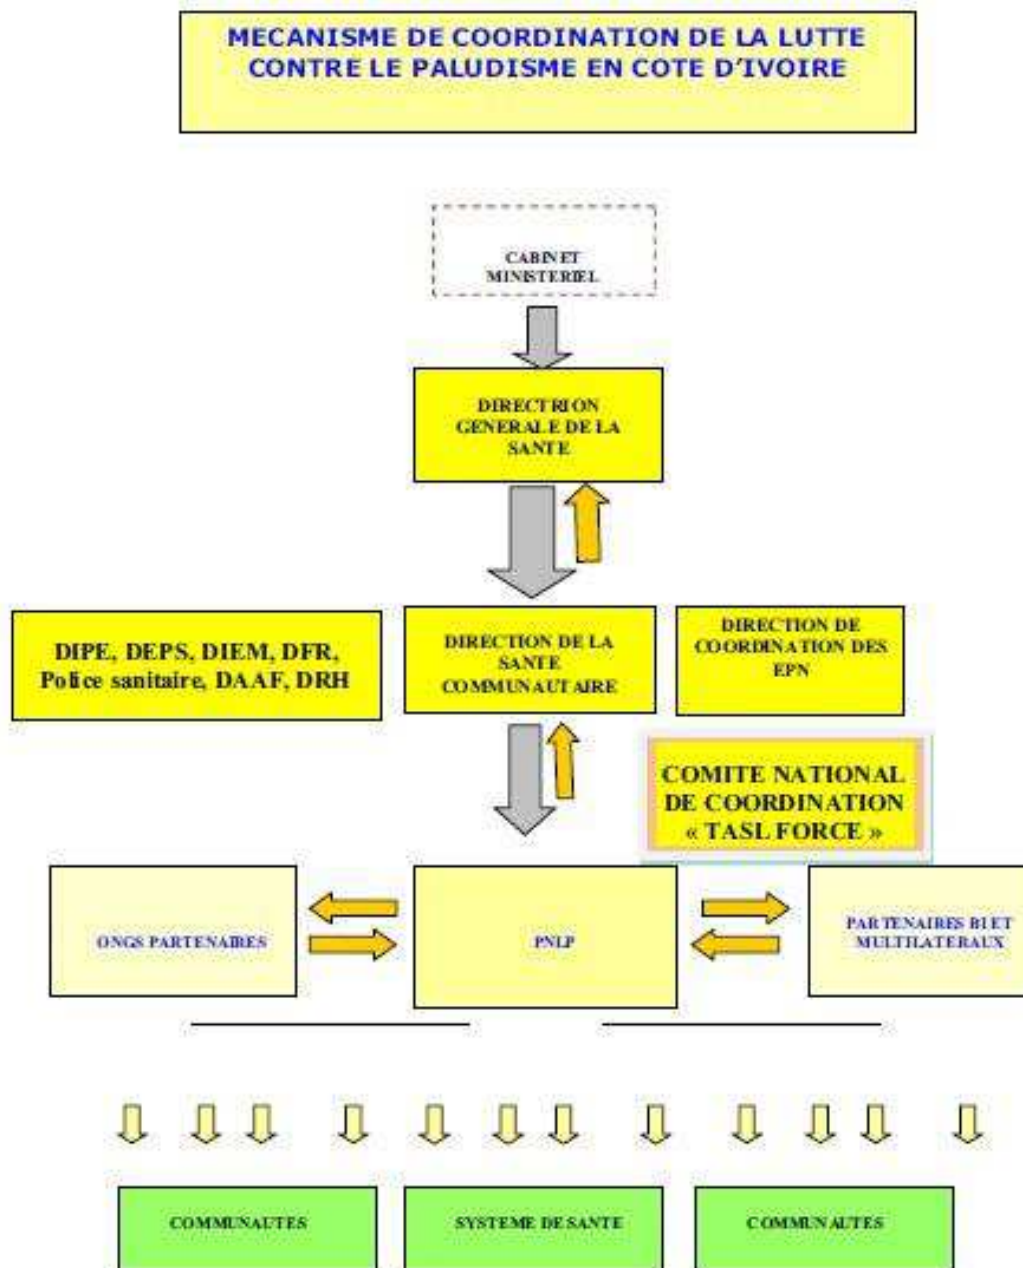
MECANISME DE COORDINATION DE LA LUTTE CONTRE LE PALUDISME EN COTE D'IVOIRE

CABINET MINISTERIEL

DIRECTRION GENERALE DE LA SANTE

DIPE, DEPS, DIEM, DFR, Police sanitaire, DAAF, DRH

DIRECTION DE LA SANTE COMMUNAUTAIRE

DIRECTION DE COORDINATION DES EPN

COMITE NATIONAL DE COORDINATION « TASL FORCE »

ONGS PARTENAIRES

PNLP

PARTENAIRES BI ET MULTILATERAUX

COMMUNAUTES

SYSTEME DE SANTE

COMMUNAUTES